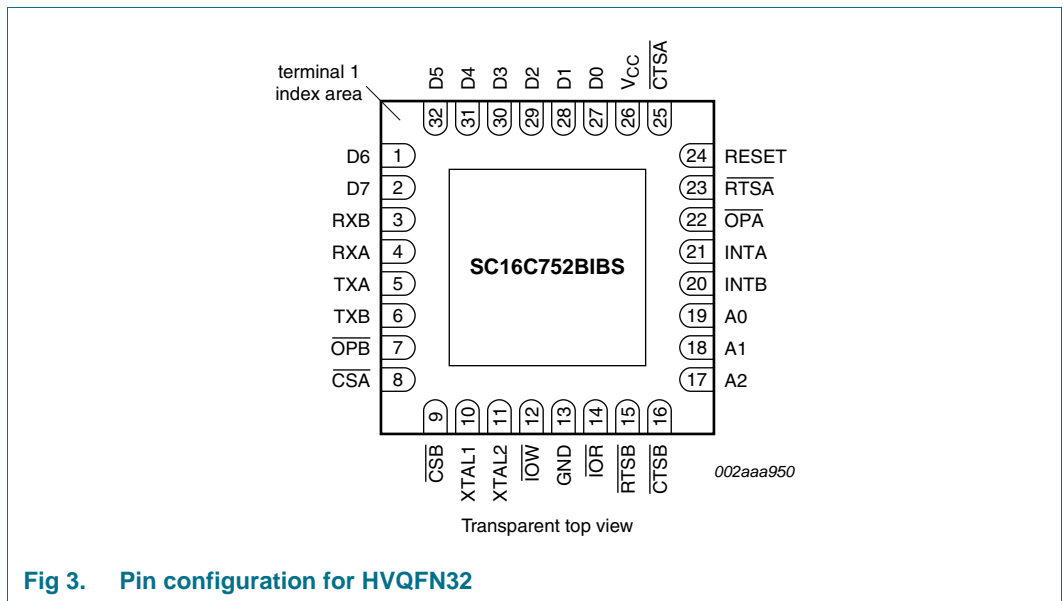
terminal 1 index area

D5 D4 D3 D2 D1 D0 $V_{CC}$ $\overline{CTSA}$

32 31 30 29 28 27 26 25

D6 1
D7 2
RXB 3
RXA 4
TXA 5
TXB 6
$\overline{OPB}$ 7
$\overline{CSA}$ 8

SC16C752BIBS

24 RESET
23 $\overline{RTSA}$
22 $\overline{OPA}$
21 INTA
20 INTB
19 A0
18 A1
17 A2

9 10 11 12 13 14 15 16

$\overline{CSB}$ XTAL1 XTAL2 $\overline{IOW}$ GND $\overline{IOR}$ $\overline{RTSB}$ $\overline{CTSB}$

002aaa950

Transparent top view

Fig 3. Pin configuration for HVQFN32